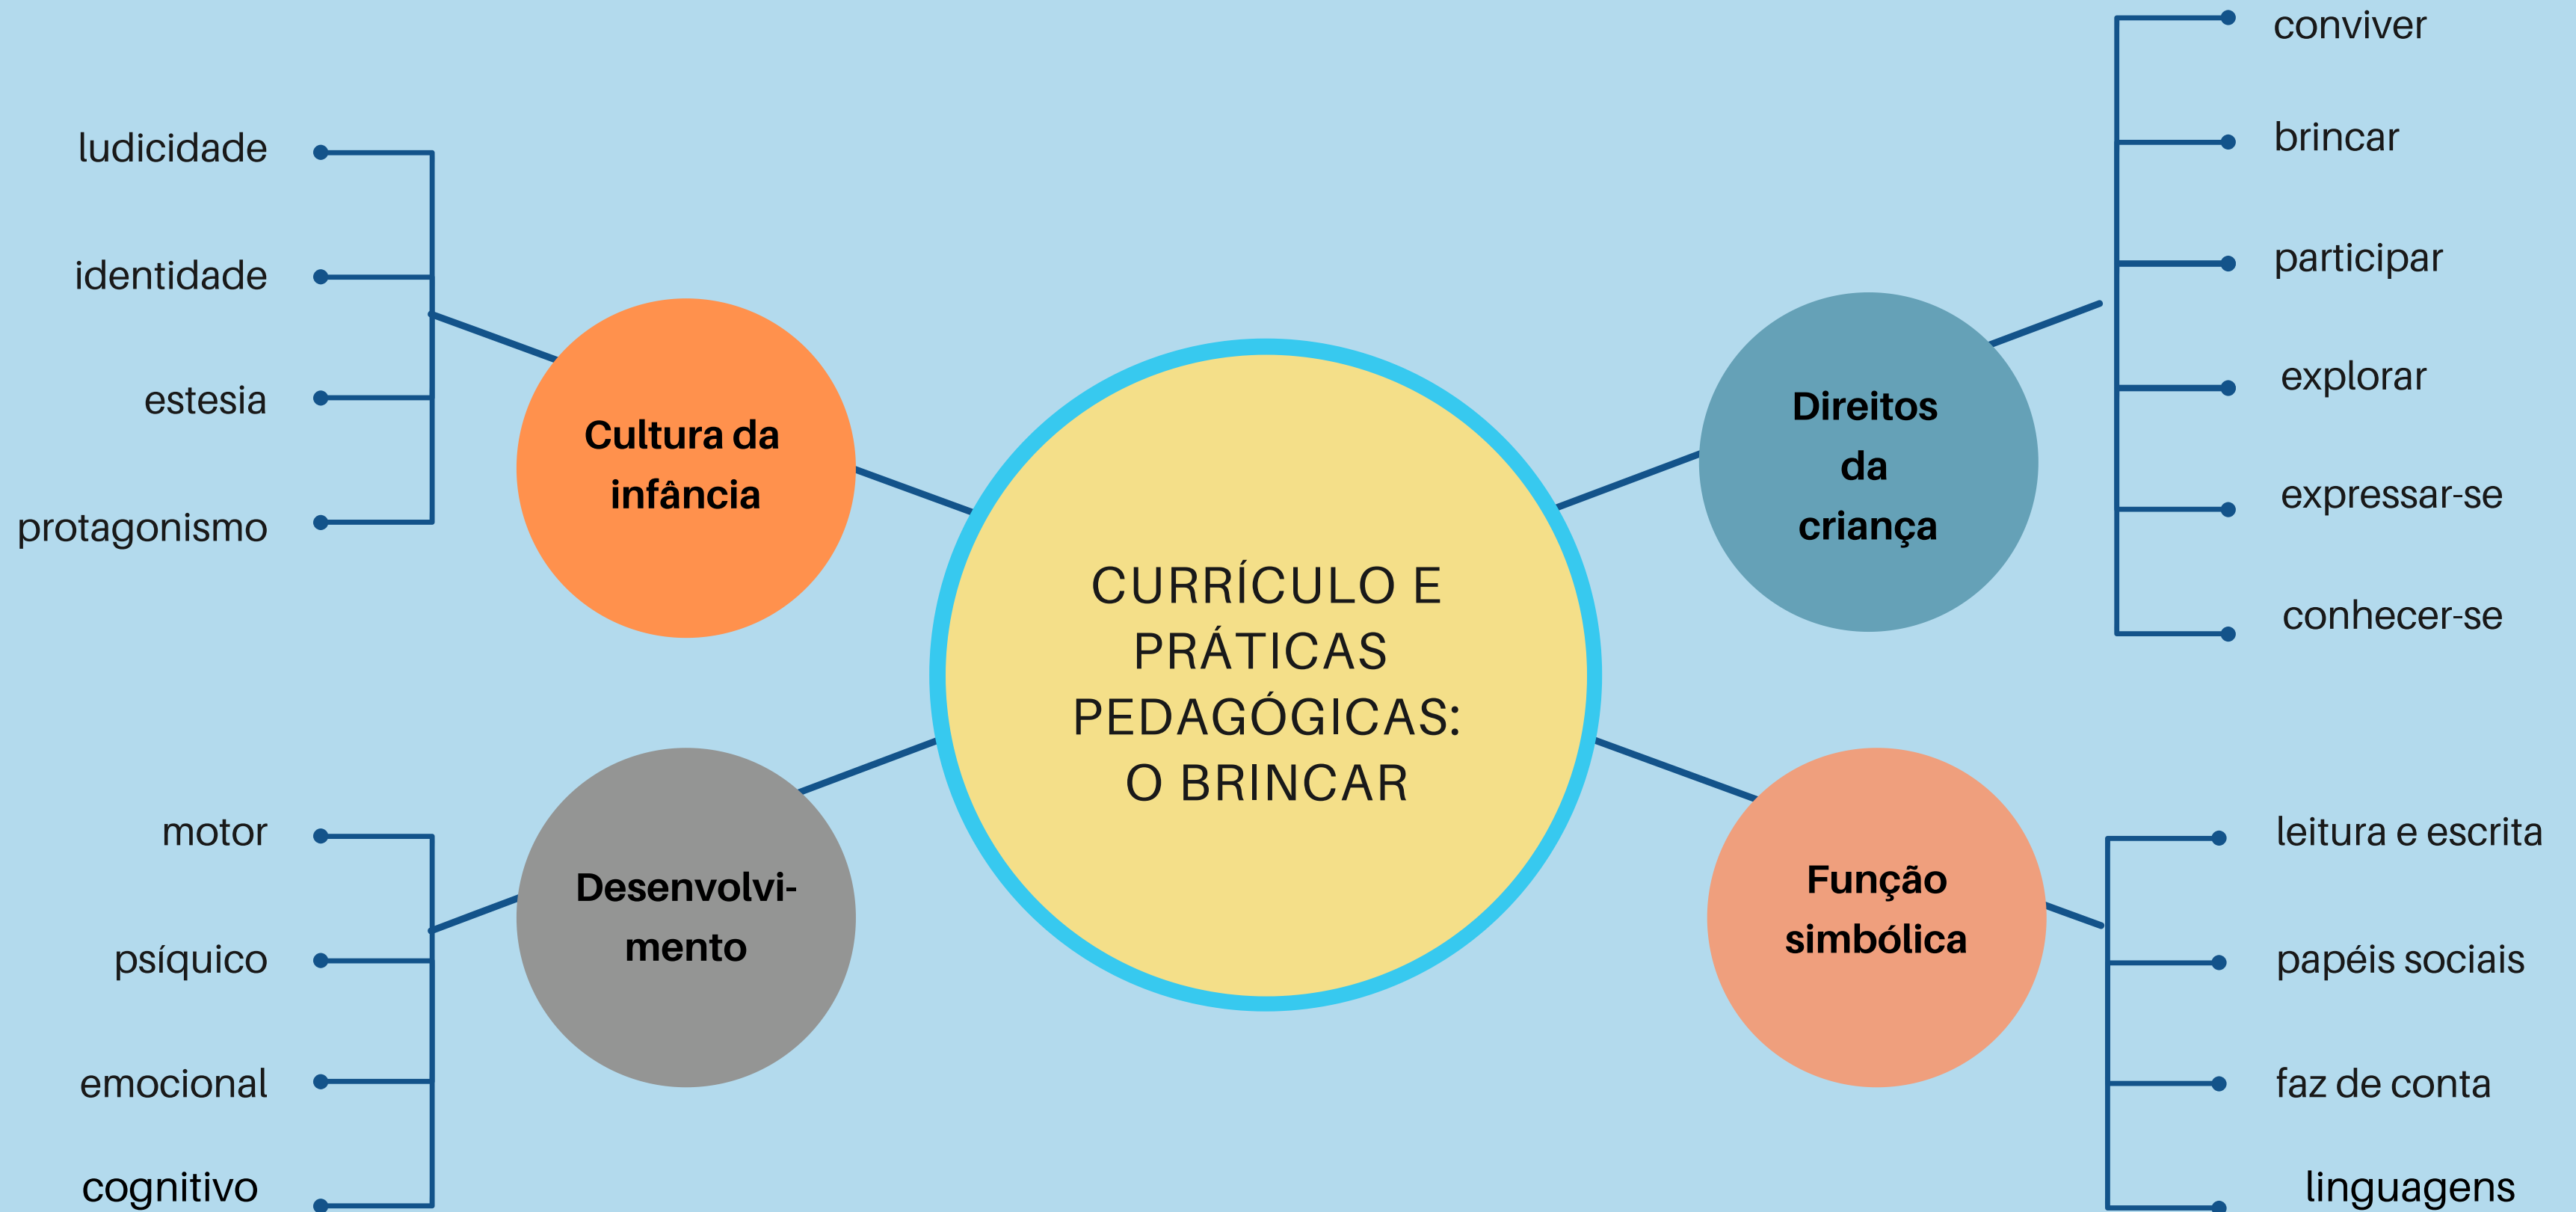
CURRÍCULO E PRÁTICAS PEDAGÓGICAS: O BRINCAR

Cultura da infância

ludicidade

identidade

estesia

protagonismo

Direitos da criança

conviver

brincar

participar

explorar

expressar-se

conhecer-se

Desenvolvimento

motor

psíquico

emocional

cognitivo

Função simbólica

leitura e escrita

papéis sociais

faz de conta

linguagens